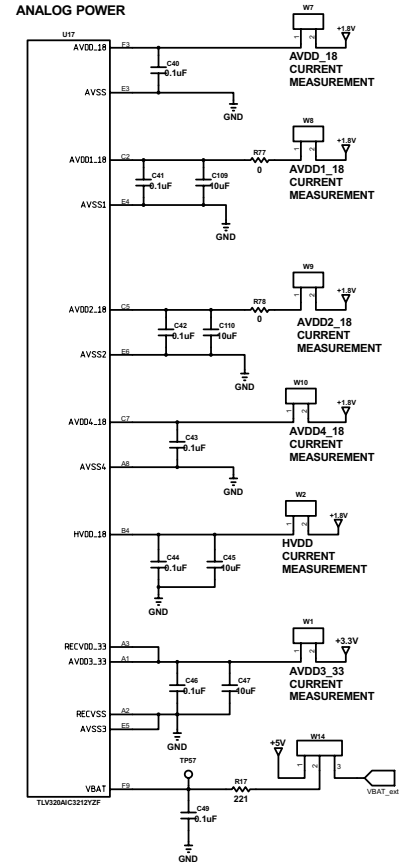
ANALOG POWER

U17

AVDD_18 F3
C40 0.1uF
AVSS E3
GND
W7 1 2 +1.8V
AVDD_18 CURRENT MEASUREMENT

AVDD1_18 C2
C41 0.1uF
C109 10uF
R77 0
AVSS1 E4
GND
W8 1 2 +1.8V
AVDD1_18 CURRENT MEASUREMENT

AVDD2_18 C5
C42 0.1uF
C110 10uF
R78 0
AVSS2 E6
GND
W9 1 2 +1.8V
AVDD2_18 CURRENT MEASUREMENT

AVDD4_18 C7
C43 0.1uF
AVSS4 A8
GND
W10 1 2 +1.8V
AVDD4_18 CURRENT MEASUREMENT

HVDD_18 B4
C44 0.1uF
C45 10uF
GND
W2 1 2 +1.8V
HVDD CURRENT MEASUREMENT

RECVDD_33 A3
AVDD3_33 A1
C46 0.1uF
C47 10uF
RECVSS A2
AVSS3 E5
GND
W1 1 2 +3.3V
AVDD3_33 CURRENT MEASUREMENT

VBAT F9
TP57
R17 221
C49 0.1uF
GND
+5V
W14 1 2 3
VBAT_ext

TLV320AIC3212YZF